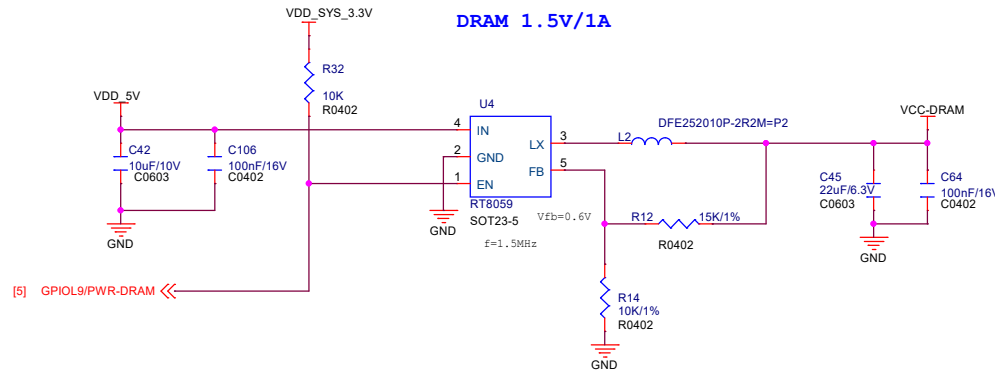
VDD_SYS_3.3V

DRAM 1.5V/1A

R32
10K
R0402

VDD_5V

U4

4 IN
2 GND
1 EN
3 LX
5 FB

RT8059
SOT23-5

C42
10uF/10V
C0603

C106
100nF/16V
C0402

GND

GND

L2

DFE252010P-2R2M=P2

VCC-DRAM

C45
22uF/6.3V
C0603

C64
100nF/16V
C0402

GND

Vfb=0.6V

f=1.5MHz

R12
15K/1%
R0402

R14
10K/1%
R0402

GND

[5] GPIOL9/PWR-DRAM